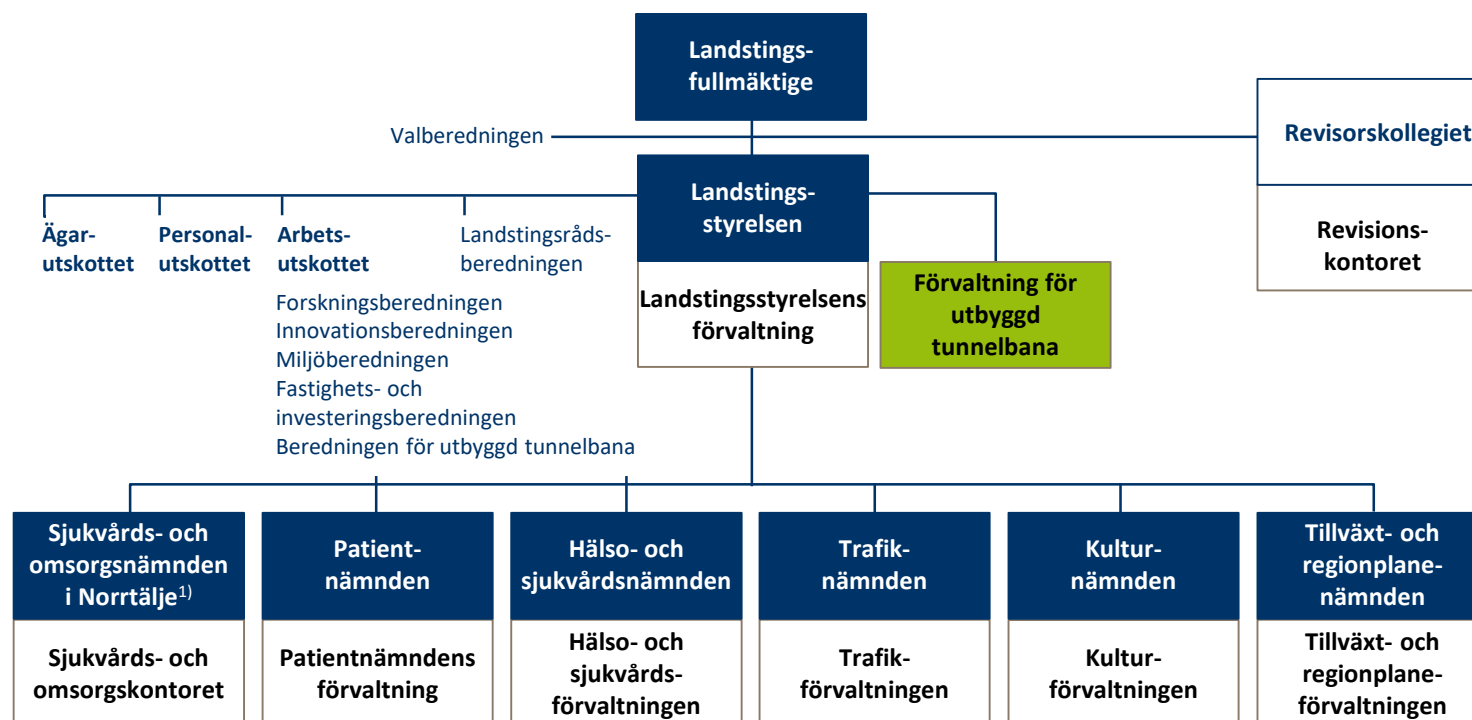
Landstings-
fullmäktige

Valberedningen

Revisorskollegiet

Revisions-
kontoret

Landstings-
styrelsen

Landstingsstyrelsens förvaltning

Förvaltning för utbyggd tunnelbana

Ägar-
utskottet

Personal-
utskottet

Arbets-
utskottet

Landstingsråds-
beredningen

Forskningsberedningen
Innovationsberedningen
Miljöberedningen
Fastighets- och investeringsberedningen
Beredningen för utbyggd tunnelbana

Sjukvårds- och omsorgsnämnden i Norrtälje$^{1)}$

Sjukvårds- och omsorgskontoret

Patient-
nämnden

Patientnämndens förvaltning

Hälso- och sjukvårdsnämnden

Hälso- och sjukvårds-
förvaltningen

Trafik-
nämnden

Trafik-
förvaltningen

Kultur-
nämnden

Kultur-
förvaltningen

Tillväxt- och regionplane-
nämnden

Tillväxt- och regionplane-
förvaltningen